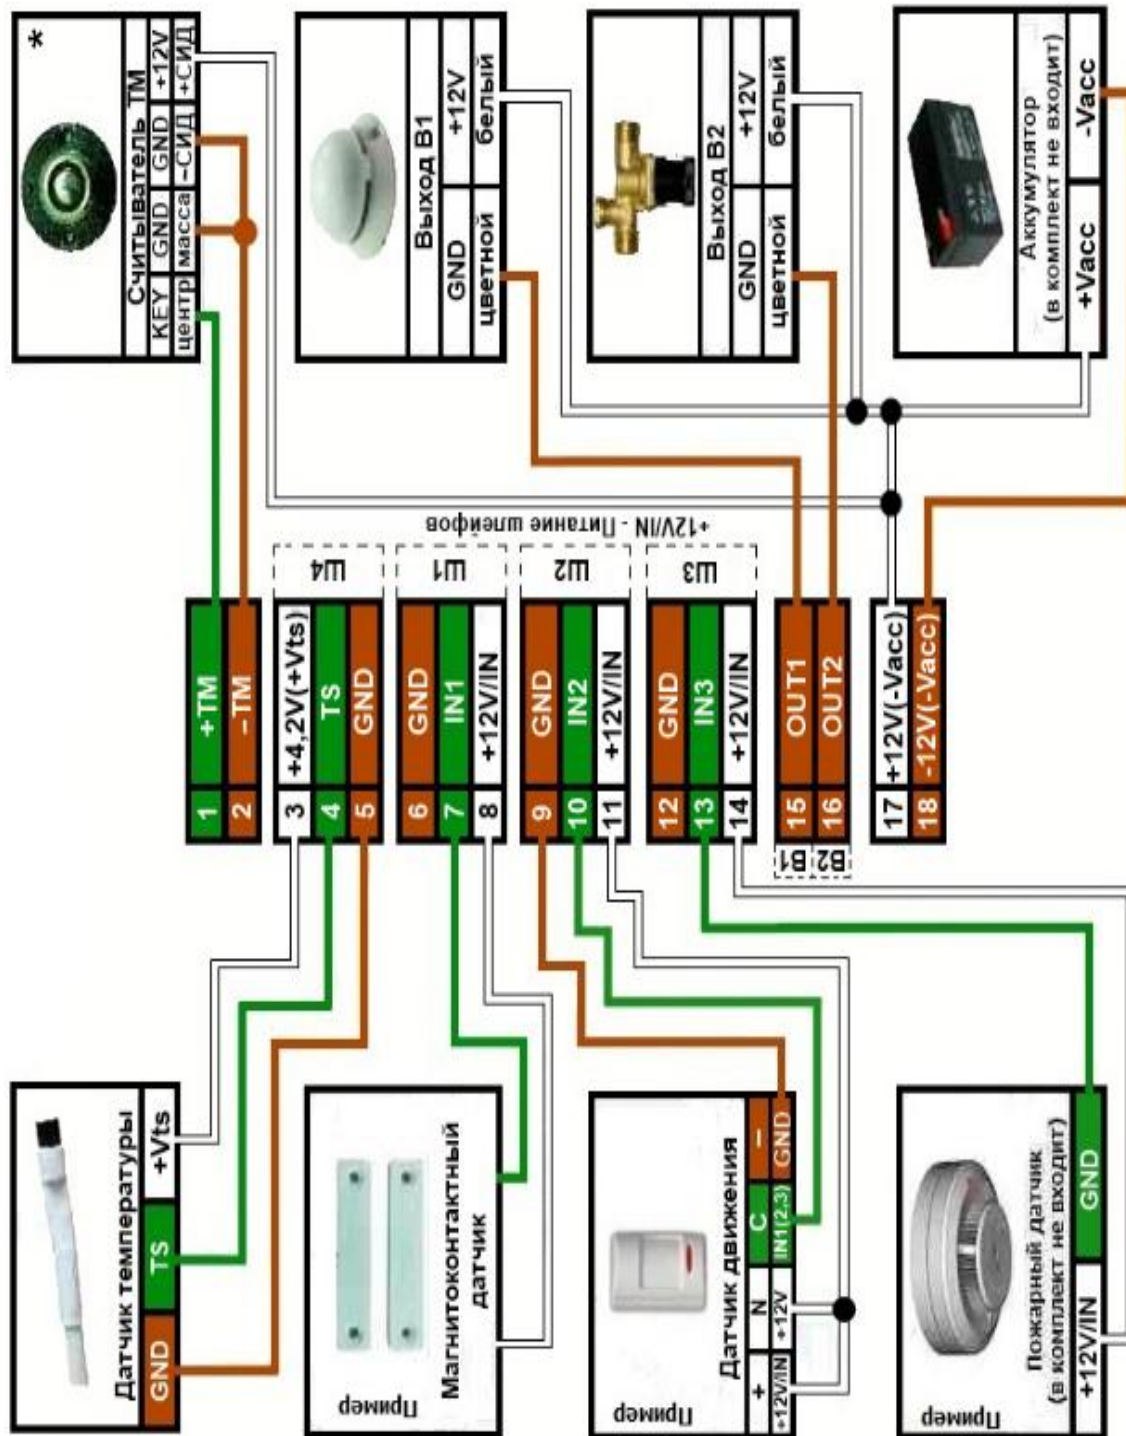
*
Считыватель ТМ
KEY | GND | +12V
центр | масса | -СИД | +СИД
GND

Выход В1
GND | +12V
цветной | белый

Выход В2
GND | +12V
цветной | белый

Аккумулятор
(в комплект не входит)
+Vacc | -Vacc

+12V/IN - Питание шлейфов

Ш4
Ш1
Ш2
Ш3

| 1 | +TM |
|---|---|
| 2 | -TM |
| 3 | +4,2V(+Vts) |
| 4 | TS |
| 5 | GND |
| 6 | GND |
| 7 | IN1 |
| 8 | +12V/IN |
| 9 | GND |
| 10 | IN2 |
| 11 | +12V/IN |
| 12 | GND |
| 13 | IN3 |
| 14 | +12V/IN |
| 15 | OUT1 |
| 16 | OUT2 |
| 17 | +12V(-Vacc) |
| 18 | -12V(-Vacc) |

B1
B2

Датчик температуры
GND | TS | +Vts

Пример
Магнитоконтактный датчик

Пример
Датчик движения
+ | N | C | –
+12V/IN | +12V | IN1(2,3) | GND

Пример
Пожарный датчик
(в комплект не входит)
+12V/IN | GND